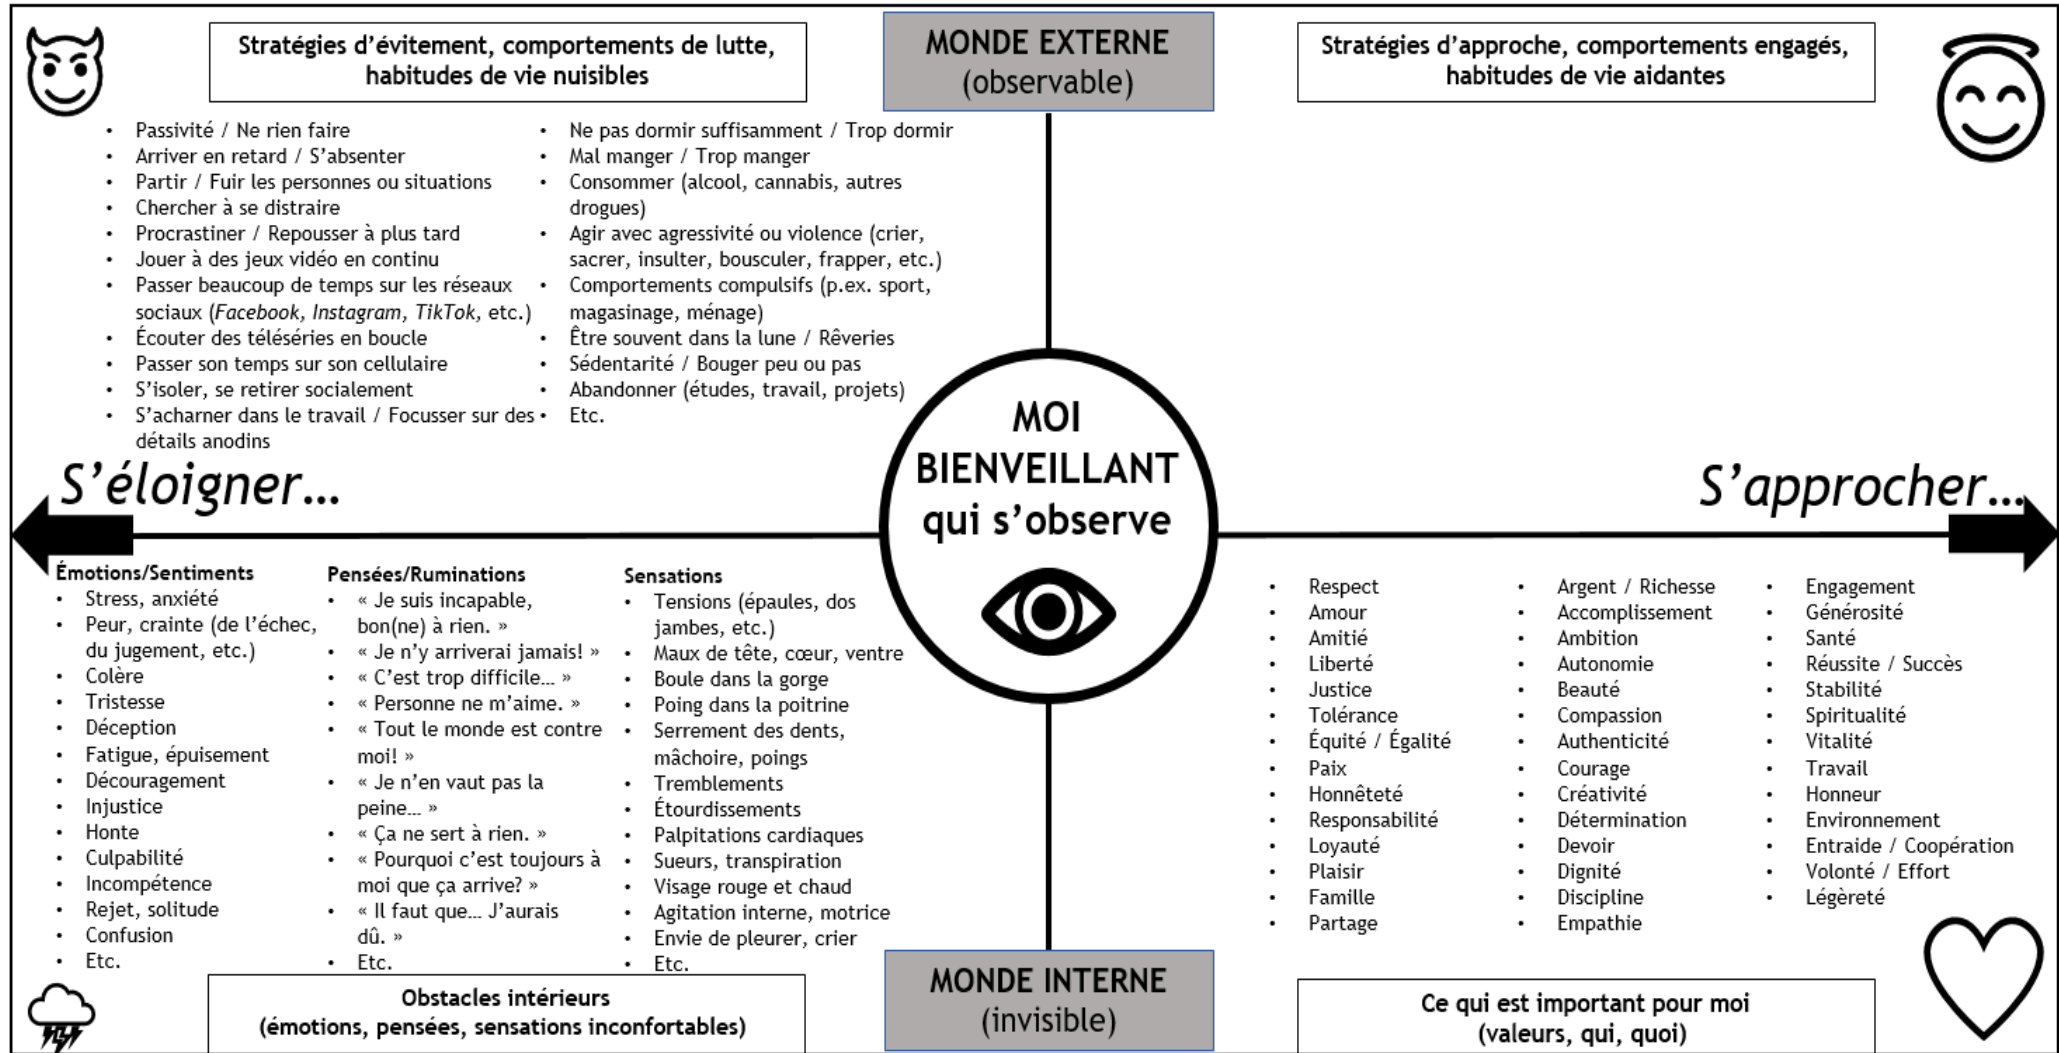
Stratégies d'évitement, comportements de lutte, habitudes de vie nuisibles

MONDE EXTERNE
(observable)

Stratégies d'approche, comportements engagés, habitudes de vie aidantes

- Passivité / Ne rien faire
- Arriver en retard / S'absenter
- Partir / Fuir les personnes ou situations
- Chercher à se distraire
- Procrastiner / Repousser à plus tard
- Jouer à des jeux vidéo en continu
- Passer beaucoup de temps sur les réseaux sociaux (*Facebook, Instagram, TikTok*, etc.)
- Écouter des téléséries en boucle
- Passer son temps sur son cellulaire
- S'isoler, se retirer socialement
- S'acharner dans le travail / Focusser sur des détails anodins

- Ne pas dormir suffisamment / Trop dormir
- Mal manger / Trop manger
- Consommer (alcool, cannabis, autres drogues)
- Agir avec agressivité ou violence (crier, sacrer, insulter, bousculer, frapper, etc.)
- Comportements compulsifs (p.ex. sport, magasinage, ménage)
- Être souvent dans la lune / Rêveries
- Sédentarité / Bouger peu ou pas
- Abandonner (études, travail, projets)
- Etc.

S'éloigner...

MOI
BIENVEILLANT
qui s'observe

S'approcher...

Émotions/Sentiments
- Stress, anxiété
- Peur, crainte (de l'échec, du jugement, etc.)
- Colère
- Tristesse
- Déception
- Fatigue, épuisement
- Découragement
- Injustice
- Honte
- Culpabilité
- Incompétence
- Rejet, solitude
- Confusion
- Etc.

Pensées/Ruminations
- « Je suis incapable, bon(ne) à rien. »
- « Je n'y arriverai jamais! »
- « C'est trop difficile... »
- « Personne ne m'aime. »
- « Tout le monde est contre moi! »
- « Je n'en vaut pas la peine... »
- « Ça ne sert à rien. »
- « Pourquoi c'est toujours à moi que ça arrive? »
- « Il faut que... J'aurais dû. »
- Etc.

Sensations
- Tensions (épaules, dos jambes, etc.)
- Maux de tête, cœur, ventre
- Boule dans la gorge
- Poing dans la poitrine
- Serrement des dents, mâchoire, poings
- Tremblements
- Étourdissements
- Palpitations cardiaques
- Sueurs, transpiration
- Visage rouge et chaud
- Agitation interne, motrice
- Envie de pleurer, crier
- Etc.

- Respect
- Amour
- Amitié
- Liberté
- Justice
- Tolérance
- Équité / Égalité
- Paix
- Honnêteté
- Responsabilité
- Loyauté
- Plaisir
- Famille
- Partage

- Argent / Richesse
- Accomplissement
- Ambition
- Autonomie
- Beauté
- Compassion
- Authenticité
- Courage
- Créativité
- Détermination
- Devoir
- Dignité
- Discipline
- Empathie

- Engagement
- Générosité
- Santé
- Réussite / Succès
- Stabilité
- Spiritualité
- Vitalité
- Travail
- Honneur
- Environnement
- Entraide / Coopération
- Volonté / Effort
- Légèreté

Obstacles intérieurs
(émotions, pensées, sensations inconfortables)

MONDE INTERNE
(invisible)

Ce qui est important pour moi
(valeurs, qui, quoi)